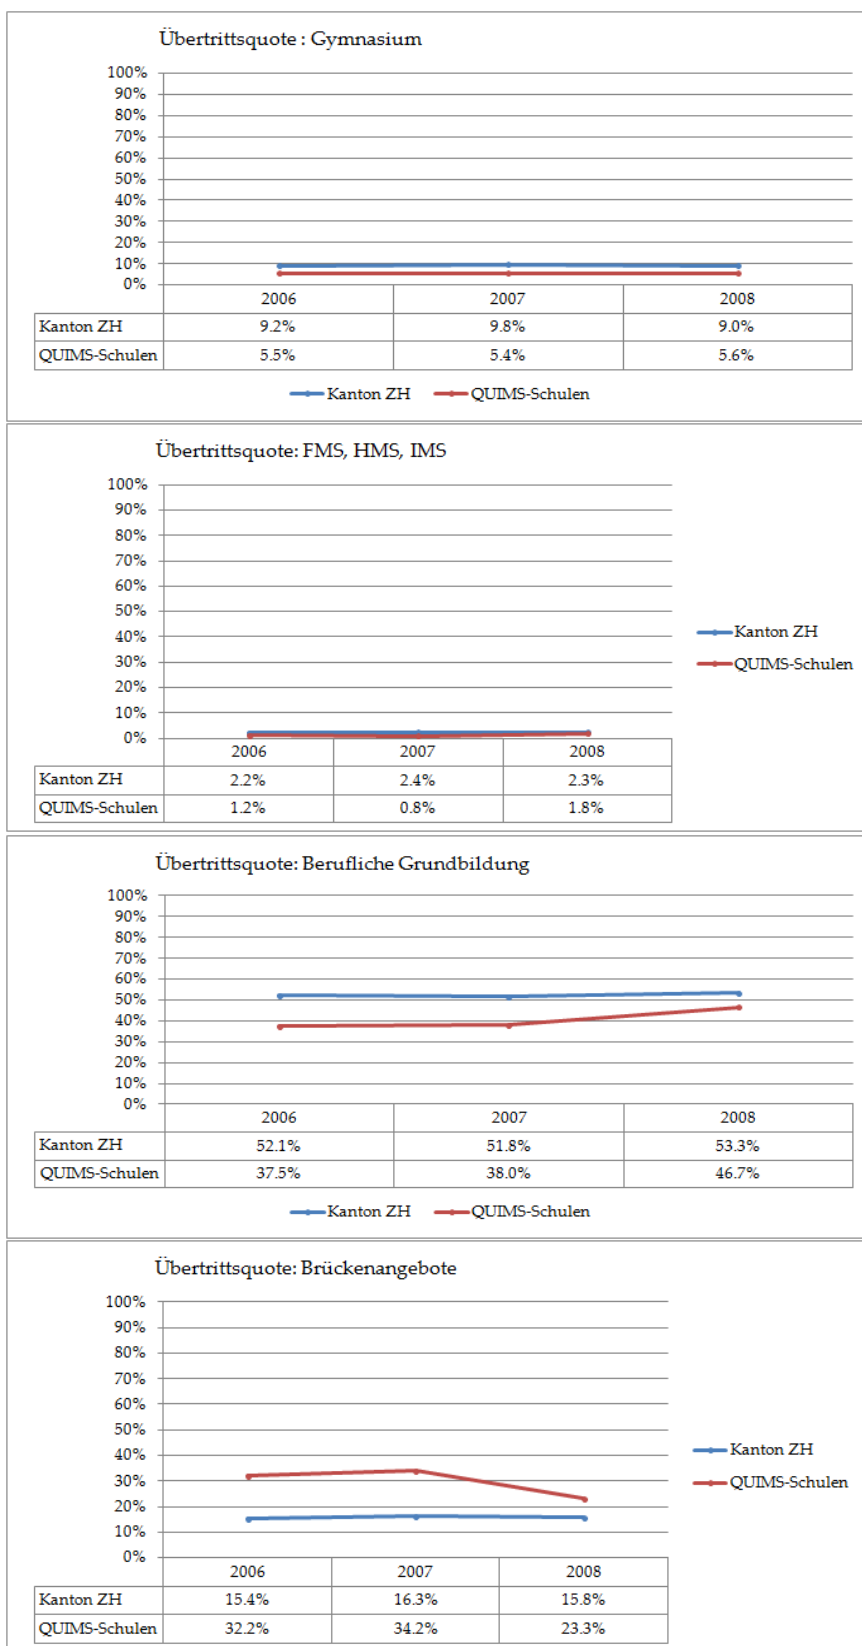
Übertrittsquote : Gymnasium

100%
90%
80%
70%
60%
50%
40%
30%
20%
10%
0%

| | 2006 | 2007 | 2008 |
|---|---|---|---|
| Kanton ZH | 9.2% | 9.8% | 9.0% |
| QUIMS-Schulen | 5.5% | 5.4% | 5.6% |

Kanton ZH QUIMS-Schulen

Übertrittsquote: FMS, HMS, IMS

100%
90%
80%
70%
60%
50%
40%
30%
20%
10%
0%

| | 2006 | 2007 | 2008 |
|---|---|---|---|
| Kanton ZH | 2.2% | 2.4% | 2.3% |
| QUIMS-Schulen | 1.2% | 0.8% | 1.8% |

Kanton ZH
QUIMS-Schulen

Übertrittsquote: Berufliche Grundbildung

100%
90%
80%
70%
60%
50%
40%
30%
20%
10%
0%

| | 2006 | 2007 | 2008 |
|---|---|---|---|
| Kanton ZH | 52.1% | 51.8% | 53.3% |
| QUIMS-Schulen | 37.5% | 38.0% | 46.7% |

Kanton ZH QUIMS-Schulen

Übertrittsquote: Brückenangebote

100%
90%
80%
70%
60%
50%
40%
30%
20%
10%
0%

| | 2006 | 2007 | 2008 |
|---|---|---|---|
| Kanton ZH | 15.4% | 16.3% | 15.8% |
| QUIMS-Schulen | 32.2% | 34.2% | 23.3% |

Kanton ZH
QUIMS-Schulen